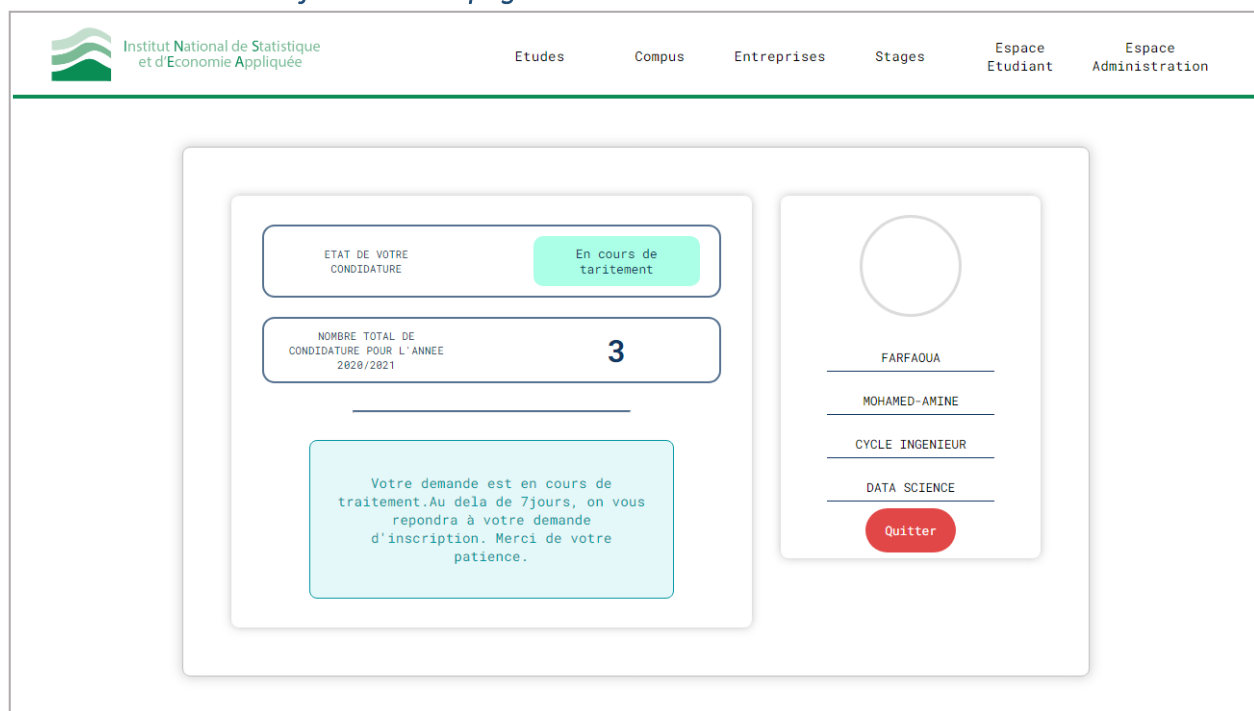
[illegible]

Institut National de Statistique et d'Economie Appliquée

Etudes

Compus

Entreprises

Stages

Espace Etudiant

Espace Administration

ETAT DE VOTRE CONDIDATURE

En cours de taritement

NOMBRE TOTAL DE CONDIDATURE POUR L'ANNEE 2020/2021

3

Votre demande est en cours de traitement.Au dela de 7jours, on vous repondra à votre demande d'inscription. Merci de votre patience.

FARFAOUA

MOHAMED-AMINE

CYCLE INGENIEUR

DATA SCIENCE

Quitter